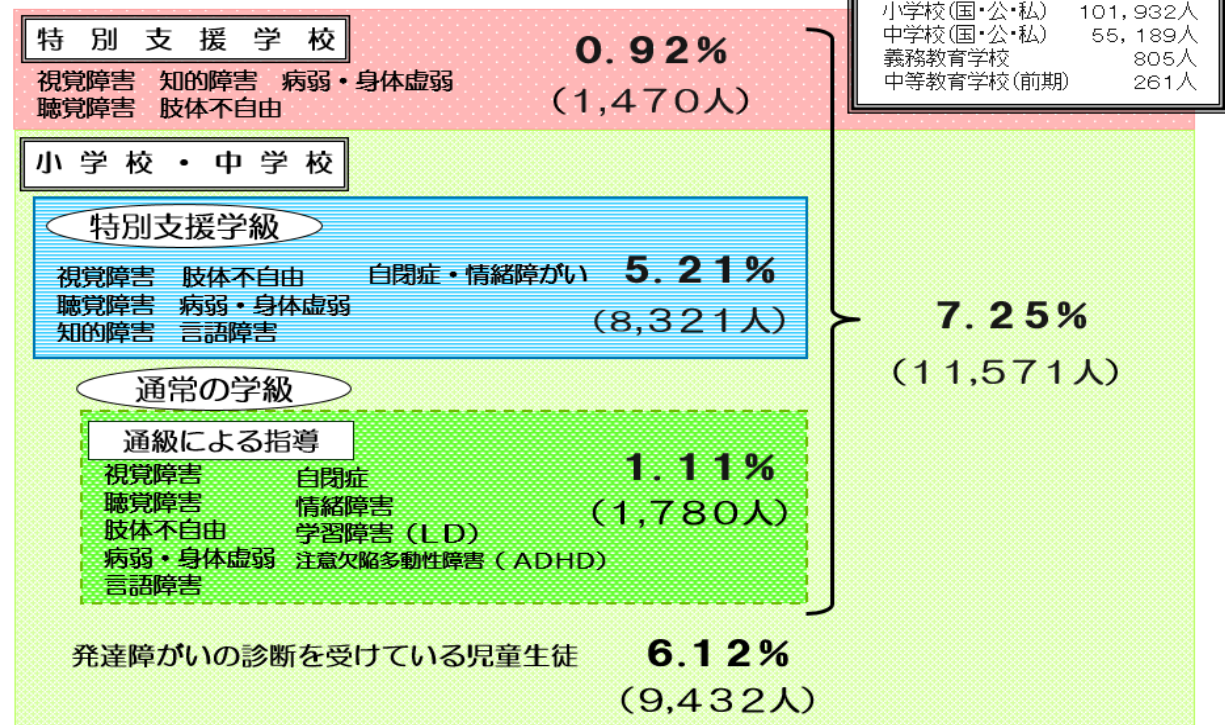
特別支援学校

視覚障害　知的障害　病弱・身体虚弱
聴覚障害　肢体不自由

0.92%
(1,470人)

小学校(国・公・私)　101,932人
中学校(国・公・私)　55,189人
義務教育学校　805人
中等教育学校(前期)　261人

小学校・中学校

特別支援学級

視覚障害　肢体不自由　自閉症・情緒障がい
聴覚障害　病弱・身体虚弱
知的障害　言語障害

5.21%
(8,321人)

7.25%
(11,571人)

通常の学級

通級による指導

視覚障害　自閉症
聴覚障害　情緒障害
肢体不自由　学習障害(LD)
病弱・身体虚弱　注意欠陥多動性障害(ADHD)
言語障害

1.11%
(1,780人)

発達障がいの診断を受けている児童生徒

6.12%
(9,432人)